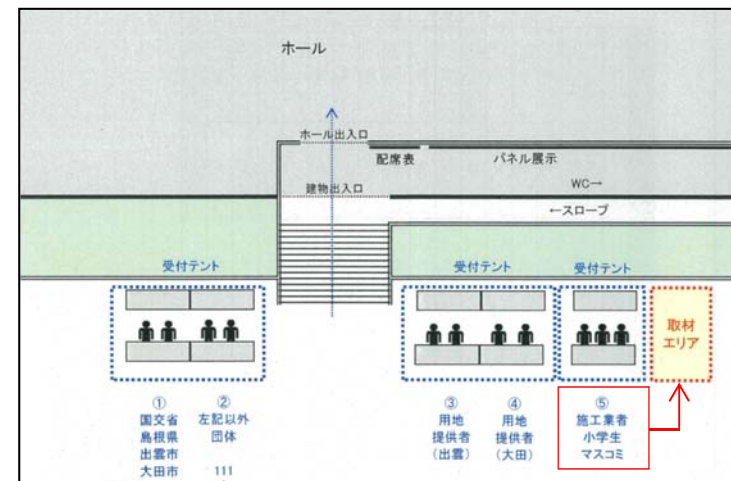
ホール

ホール出入口

配席表

パネル展示

建物出入口

WC→

←スロープ

受付テント

受付テント

受付テント

取材エリア

①
国交省
島根県
出雲市
大田市

②
左記以外
団体
111

③
用地
提供者
（出雲）

④
用地
提供者
（大田）

⑤
施工業者
小学生
マスコミ